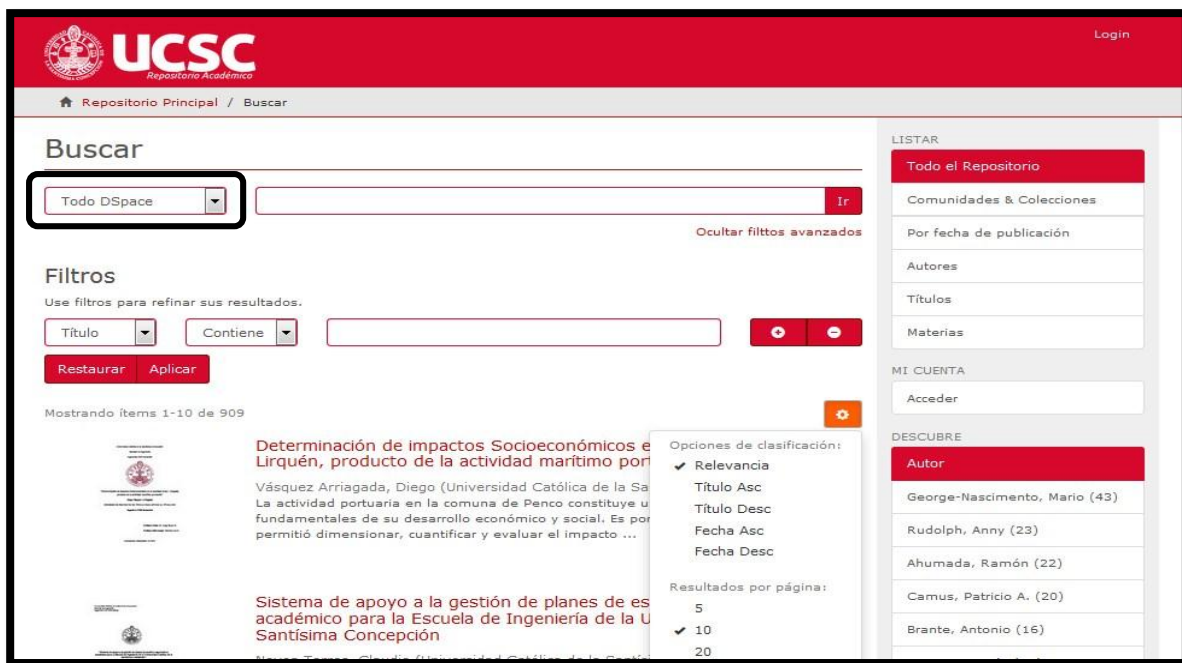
UCSC
Repositorio Académico

Login

Repositorio Principal / Buscar

Buscar

Todo DSpace

Ir

Ocultar filtros avanzados

Filtros

Use filtros para refinar sus resultados.

Título

Contiene

Restaurar Aplicar

Mostrando ítems 1-10 de 909

Determinación de impactos Socioeconómicos e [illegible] Lirquén, producto de la actividad marítimo port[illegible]

Vásquez Arriagada, Diego (Universidad Católica de la Sa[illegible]
La actividad portuaria en la comuna de Penco constituye u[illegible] fundamentales de su desarrollo económico y social. Es por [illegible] permitió dimensionar, cuantificar y evaluar el impacto ...

Sistema de apoyo a la gestión de planes de es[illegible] académico para la Escuela de Ingeniería de la U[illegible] Santísima Concepción

Opciones de clasificación:
✔ Relevancia
Título Asc
Título Desc
Fecha Asc
Fecha Desc

Resultados por página:
5
✔ 10
20

LISTAR
Todo el Repositorio
Comunidades & Colecciones
Por fecha de publicación
Autores
Títulos
Materias

MI CUENTA
Acceder

DESCUBRE
Autor
George-Nascimento, Mario (43)
Rudolph, Anny (23)
Ahumada, Ramón (22)
Camus, Patricio A. (20)
Brante, Antonio (16)